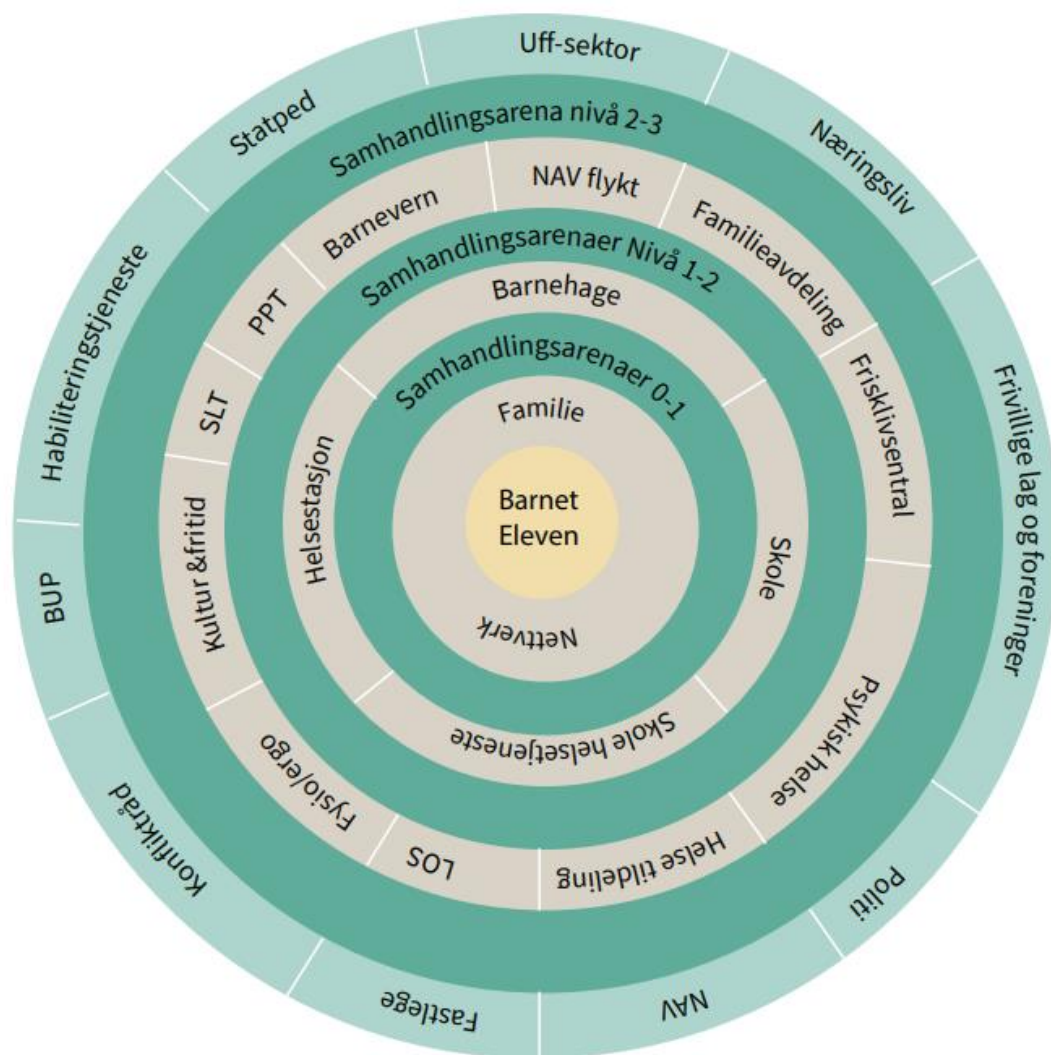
Barnet
Eleven

Familie
Nettverk

Samhandlingsarenaer 0-1

Barnehage
Skole
Skole helsetjeneste
Helsestasjon

Samhandlingsarenaer Nivå 1-2

NAV flykt
Familieavdeling
Frisklivsentral
Psykisk helse
Helse tildeling
LOS
Fysio/ergo
Kultur &fritid
SLT
PPT
Barnevern

Samhandlingsarena nivå 2-3

Uff-sektor
Næringsliv
Frivillige lag og foreninger
Politi
NAV
Fastlege
Konfliktråd
BUP
Habiliteringstjeneste
Statped